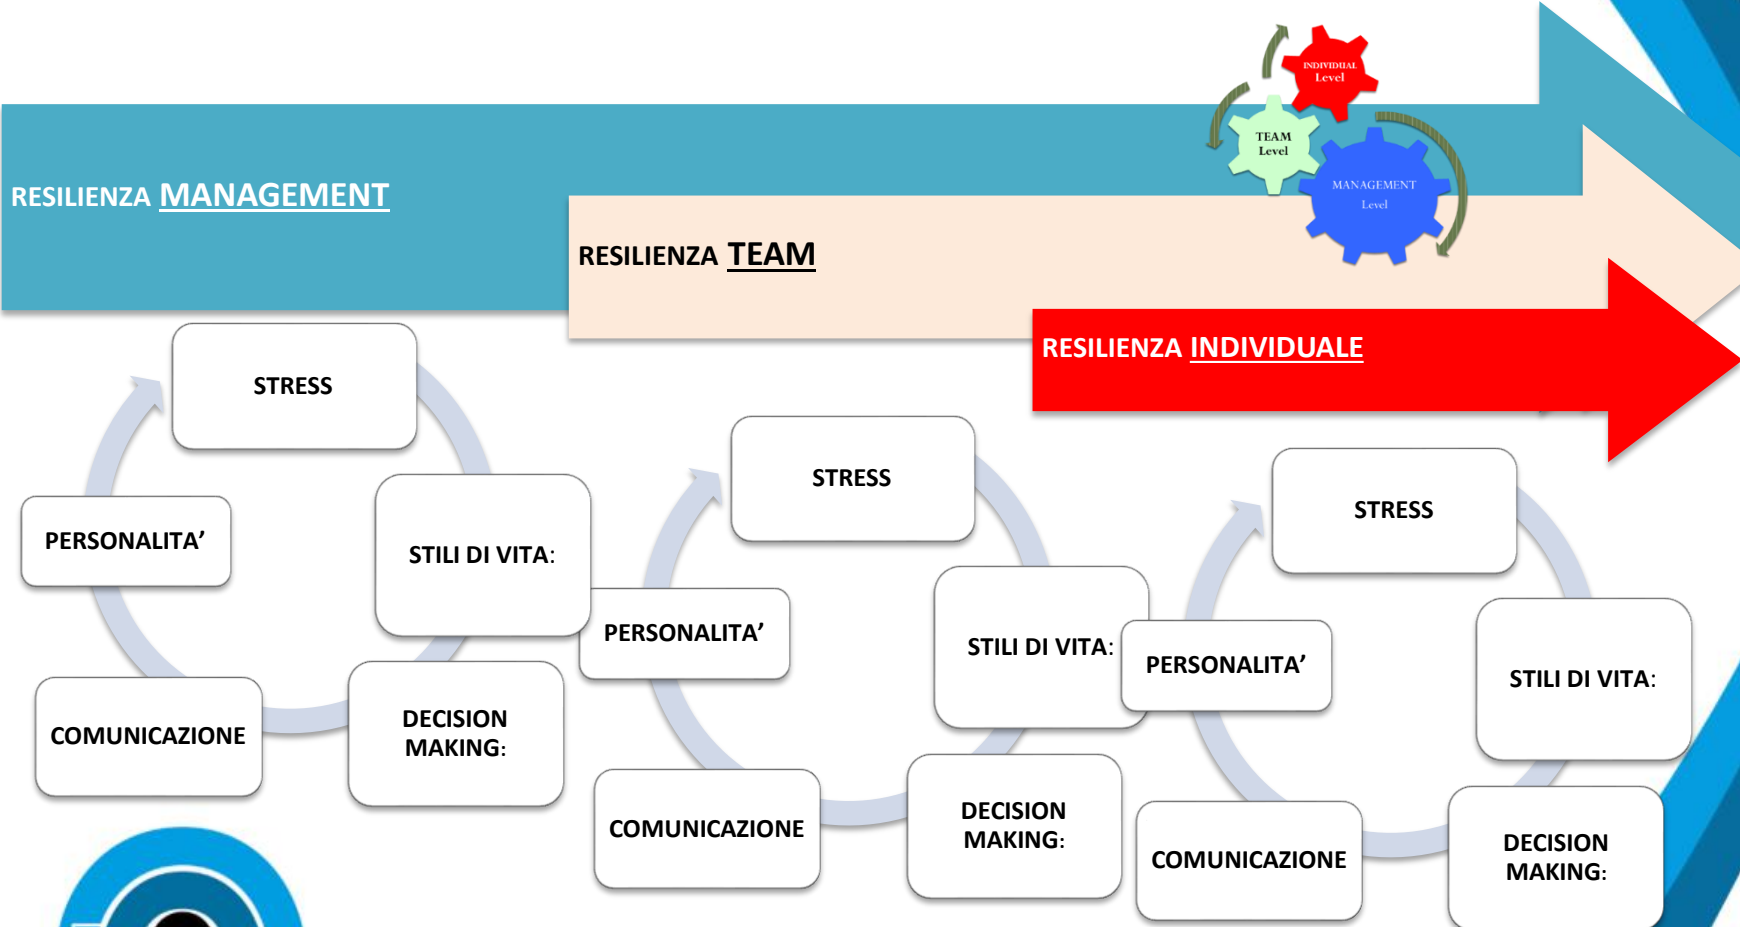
INDIVIDUAL Level

TEAM Level

MANAGEMENT Level

RESILIENZA MANAGEMENT

RESILIENZA TEAM

RESILIENZA INDIVIDUALE

STRESS

STILI DI VITA:

DECISION MAKING:

COMUNICAZIONE

PERSONALITA'

STRESS

STILI DI VITA:

DECISION MAKING:

COMUNICAZIONE

PERSONALITA'

STRESS

STILI DI VITA:

DECISION MAKING:

COMUNICAZIONE

PERSONALITA'